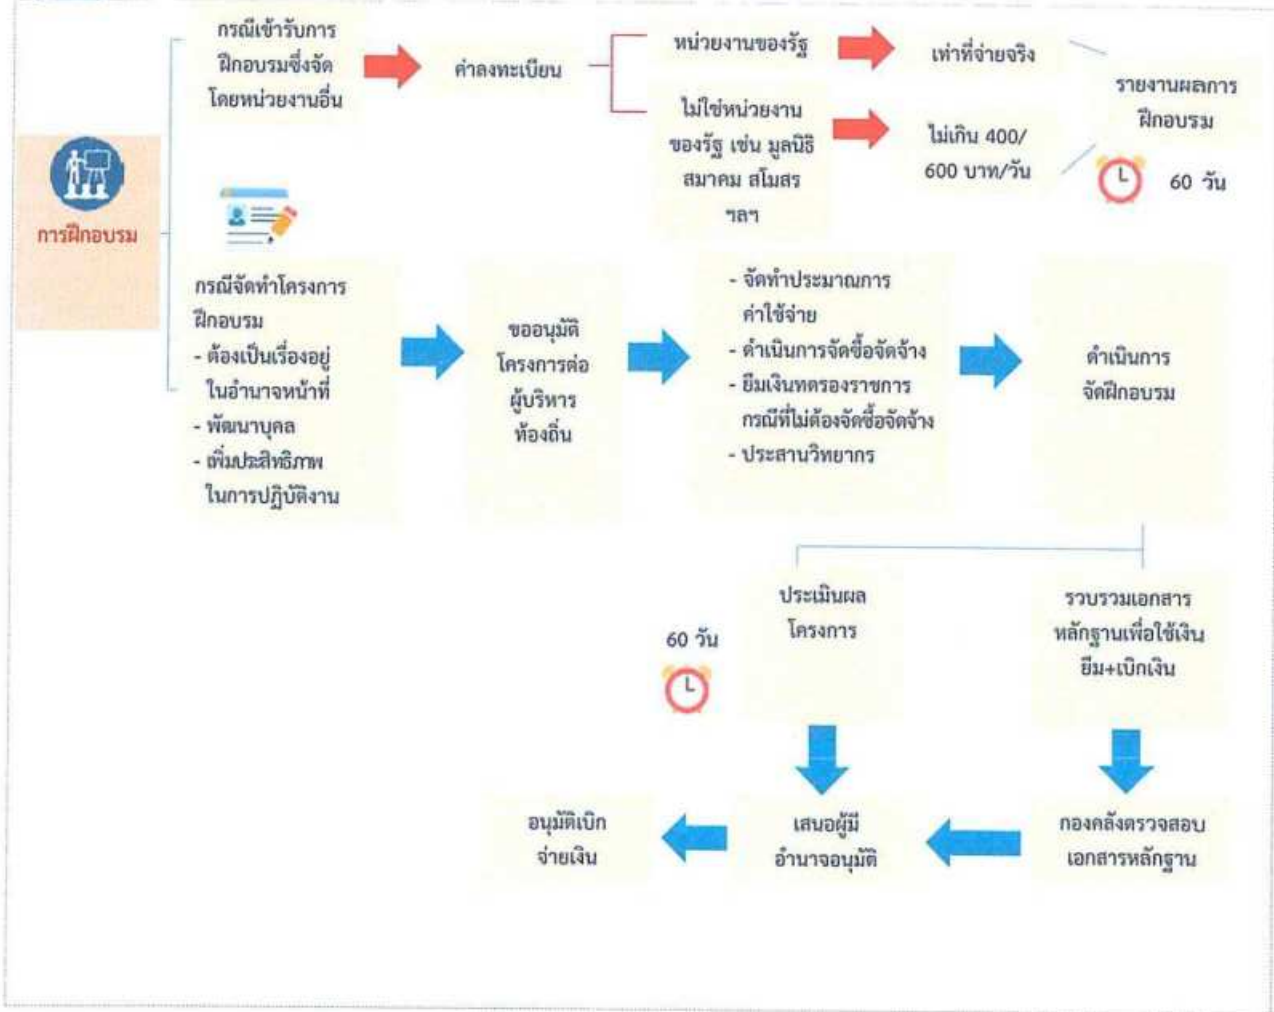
การฝึกอบรม

กรณีเข้ารับการฝึกอบรมซึ่งจัดโดยหน่วยงานอื่น

ค่าลงทะเบียน

หน่วยงานของรัฐ

เท่าที่จ่ายจริง

ไม่ใช่หน่วยงานของรัฐ เช่น มูลนิธิ สมาคม สโมสร ฯลฯ

ไม่เกิน 400/600 บาท/วัน

รายงานผลการฝึกอบรม

60 วัน

กรณีจัดทำโครงการฝึกอบรม
- ต้องเป็นเรื่องอยู่ในอำนาจหน้าที่
- พัฒนาบุคล
- เพิ่มประสิทธิภาพในการปฏิบัติงาน

ขออนุมัติโครงการต่อผู้บริหารท้องถิ่น

- จัดทำประมาณการค่าใช้จ่าย
- ดำเนินการจัดซื้อจัดจ้าง
- ยืมเงินทดรองราชการ กรณีที่ไม่ต้องจัดซื้อจัดจ้าง
- ประสานวิทยากร

ดำเนินการจัดฝึกอบรม

ประเมินผลโครงการ

60 วัน

รวบรวมเอกสารหลักฐานเพื่อใช้เงินยืม+เบิกเงิน

อนุมัติเบิกจ่ายเงิน

เสนอผู้มีอำนาจอนุมัติ

กองคลังตรวจสอบเอกสารหลักฐาน